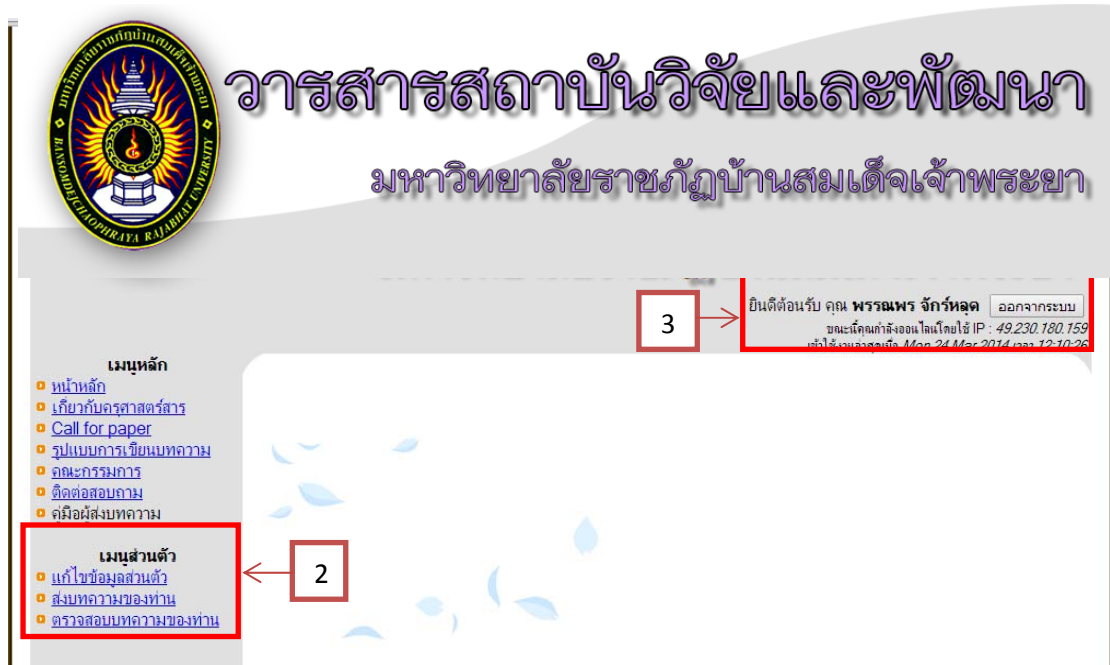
มหาวิทยาลัยราชภัฏบ้านสมเด็จเจ้าพระยา
BANSOMDEJCHAOPHRAYA RAJABHAT UNIVERSITY

วารสารสถาบันวิจัยและพัฒนา

มหาวิทยาลัยราชภัฏบ้านสมเด็จเจ้าพระยา

3

ยินดีต้อนรับ คุณ **พรรณพร จักร์หลุด** ออกจากระบบ

ขณะนี้คุณกำลังออนไลน์โดยใช้ IP : 49.230.180.159

เข้าใช้งานล่าสุดเมื่อ Mon 24 Mar 2014 เวลา 12:10:26

เมนูหลัก

หน้าหลัก

เกี่ยวกับวารสารสาร

Call for paper

รูปแบบการเขียนบทความ

คณะกรรมการ

ติดต่อสอบถาม

คู่มือผู้ส่งบทความ

เมนูส่วนตัว

แก้ไขข้อมูลส่วนตัว

ส่งบทความของท่าน

ตรวจสอบบทความของท่าน

2